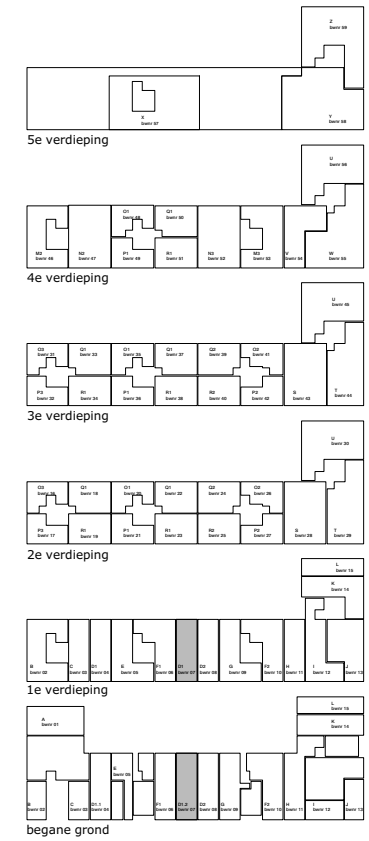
Z
Bwnr 59

X
Bwnr 57

Y
Bwnr 58

5e verdieping

U
Bwnr 56

O1
Bwnr 48

Q1
Bwnr 50

M2
Bwnr 46

N2
Bwnr 47

P1
Bwnr 49

R1
Bwnr 51

N3
Bwnr 52

M3
Bwnr 53

V
Bwnr 54

W
Bwnr 55

4e verdieping

U
Bwnr 45

O3
Bwnr 31

Q1
Bwnr 33

O1
Bwnr 35

Q1
Bwnr 37

Q2
Bwnr 39

O2
Bwnr 41

P3
Bwnr 32

R0
Bwnr 34

P1
Bwnr 36

R1
Bwnr 38

R2
Bwnr 40

P2
Bwnr 42

S
Bwnr 43

T
Bwnr 44

3e verdieping

U
Bwnr 30

O3
Bwnr 16

Q1
Bwnr 18

O1
Bwnr 20

Q1
Bwnr 22

Q2
Bwnr 24

O2
Bwnr 26

P3
Bwnr 17

R1
Bwnr 19

P1
Bwnr 21

R1
Bwnr 23

R2
Bwnr 25

P2
Bwnr 27

S
Bwnr 28

T
Bwnr 29

2e verdieping

L
Bwnr 15

K
Bwnr 14

B
Bwnr 02

C
Bwnr 03

D1
Bwnr 04

E
Bwnr 05

F1
Bwnr 06

D1
Bwnr 07

D2
Bwnr 08

G
Bwnr 09

F2
Bwnr 10

H
Bwnr 11

I
Bwnr 12

J
Bwnr 13

1e verdieping

L
Bwnr 15

A
Bwnr 01

K
Bwnr 14

E
Bwnr 05

B
Bwnr 02

C
Bwnr 03

D1.1
Bwnr 04

F1
Bwnr 06

D1.2
Bwnr 07

D2
Bwnr 08

G
Bwnr 09

F2
Bwnr 10

H
Bwnr 11

I
Bwnr 12

J
Bwnr 13

begane grond